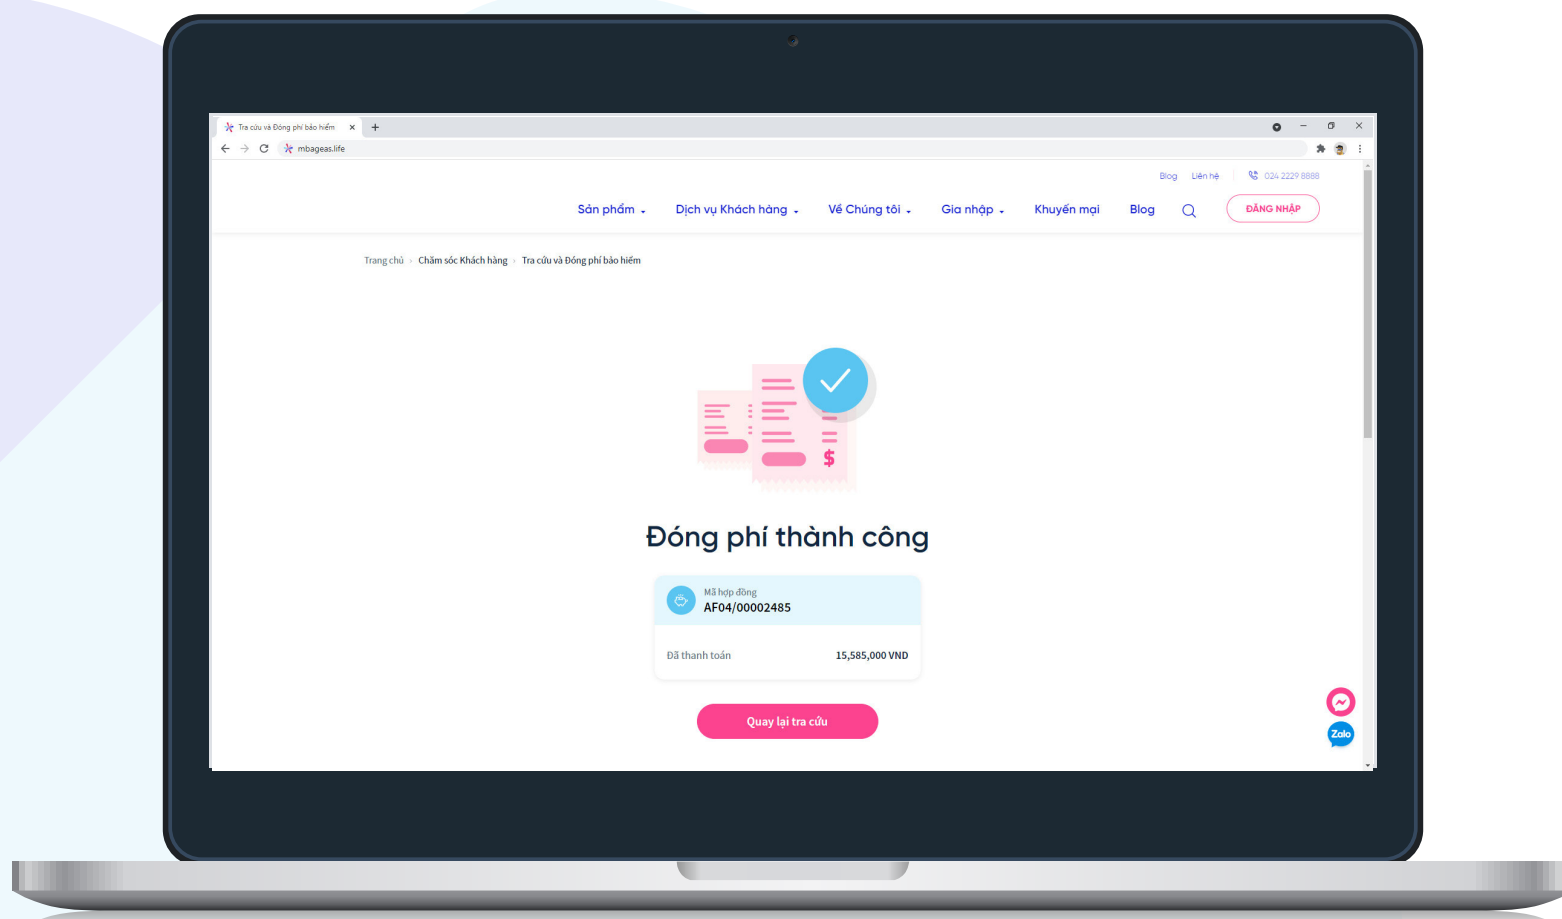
Tra cứu và Đóng phí bảo hiểm ×

mbageas.life

Blog Liên hệ 024 2229 8888

Sản phẩm Dịch vụ Khách hàng Về Chúng tôi Gia nhập Khuyến mại Blog ĐĂNG NHẬP

Trang chủ › Chăm sóc Khách hàng › Tra cứu và Đóng phí bảo hiểm

$

Đóng phí thành công

Mã hợp đồng
AF04/00002485

Đã thanh toán 15,585,000 VND

Quay lại tra cứu

Zalo